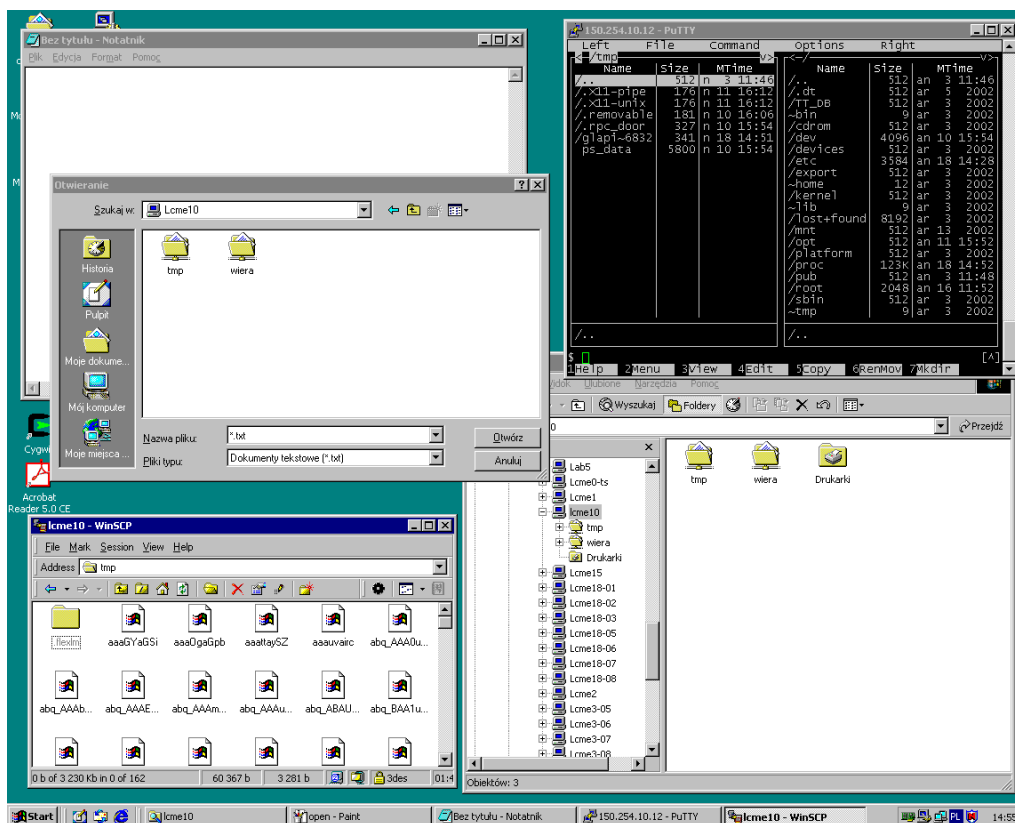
Bez tytułu - Notatnik
Plik Edycja Format Pomoc

Otwieranie
Szukaj w: Lcme10
Historia
Pulpit
Moje dokume...
Mój komputer
Moje miejsca ...
tmp
wiera
Nazwa pliku: *.txt
Pliki typu: Dokumenty tekstowe (*.txt)
Otwórz
Anuluj

150.254.10.12 - PuTTY
Left File Command Options Right
/tmp

| Name | Size | MTime |
|---|---|---|
| /.. | 512 | n 3 11:46 |
| /.X11-pipe | 176 | n 11 16:12 |
| /.X11-unix | 176 | n 11 16:12 |
| /.removable | 181 | n 10 16:06 |
| /.rpc_door | 327 | n 10 15:54 |
| /glapi~6832 | 341 | n 18 14:51 |
| ps_data | 5800 | n 10 15:54 |

| Name | Size | MTime |
|---|---|---|
| /.. | 512 | an 3 11:46 |
| /.dt | 512 | ar 5 2002 |
| /TT_DB | 512 | ar 3 2002 |
| ~bin | 9 | ar 3 2002 |
| /cdrom | 512 | ar 3 2002 |
| /dev | 4096 | an 10 15:54 |
| /devices | 512 | ar 3 2002 |
| /etc | 3584 | an 18 14:28 |
| /export | 512 | ar 3 2002 |
| ~home | 12 | ar 3 2002 |
| /kernel | 512 | ar 3 2002 |
| ~lib | 9 | ar 3 2002 |
| /lost+found | 8192 | ar 3 2002 |
| /mnt | 512 | ar 13 2002 |
| /opt | 512 | an 11 15:52 |
| /platform | 512 | ar 3 2002 |
| /proc | 123K | an 18 14:52 |
| /pub | 512 | an 3 11:48 |
| /root | 2048 | an 16 11:52 |
| /sbin | 512 | ar 3 2002 |
| ~tmp | 9 | ar 3 2002 |

/..
/..
$
1Help 2Menu 3View 4Edit 5Copy 6RenMov 7Mkdir

Widok Ulubione Narzędzia Pomoc
Wyszukaj Foldery
Przejdź
Lab5
Lcme0-ts
Lcme1
lcme10
tmp
wiera
Drukarki
Lcme15
Lcme18-01
Lcme18-02
Lcme18-03
Lcme18-05
Lcme18-06
Lcme18-07
Lcme18-08
Lcme2
Lcme3-05
Lcme3-06
Lcme3-07
Lcme3-08
tmp
wiera
Drukarki
Obiektów: 3

Cygwi
Acrobat Reader 5.0 CE

lcme10 - WinSCP
File Mark Session View Help
Address tmp
flexlm
aaaGYaGSi
aaaOgaGpb
aaattaySZ
aaauvairc
abq_AAA0u...
abq_AAAb...
abq_AAAE...
abq_AAAm...
abq_AAAu...
abq_ABAU...
abq_BAA1u...
0 b of 3 230 Kb in 0 of 162
60 367 b
3 281 b
3des
01:4

Start
lcme10
open - Paint
Bez tytułu - Notatnik
150.254.10.12 - PuTTY
lcme10 - WinSCP
PL
14:55